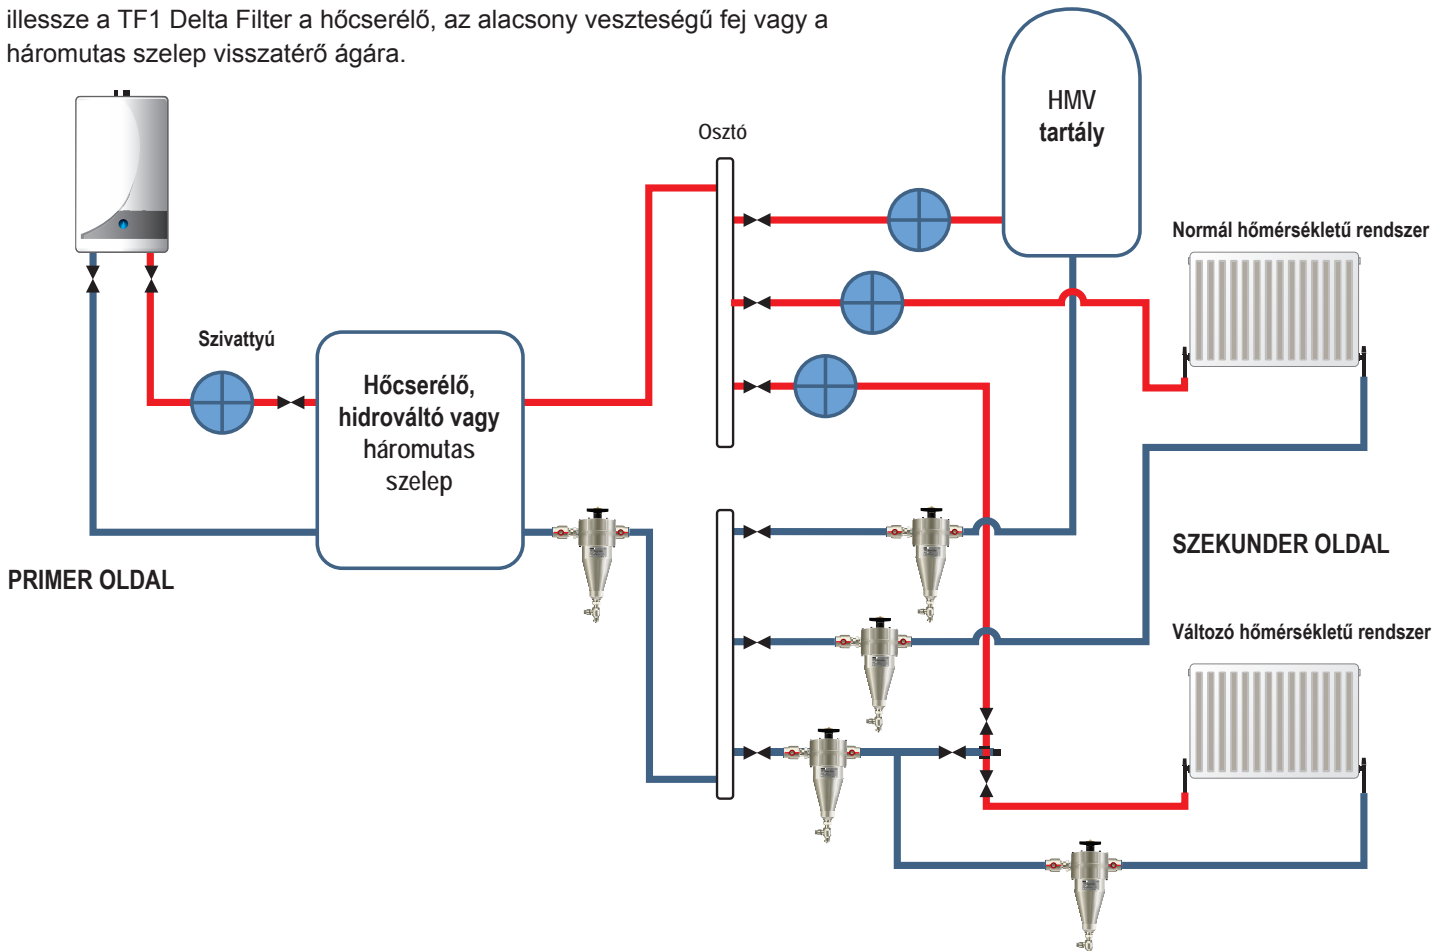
illessze a TF1 Delta Filter a hőcserélő, az alacsony veszteségű fej vagy a háromutas szelep visszatérő ágára.

HMV tartály

Osztó

Normál hőmérsékletű rendszer

Szivattyú

Hőcserélő, hidrováltó vagy háromutas szelep

SZEKUNDER OLDAL

PRIMER OLDAL

Változó hőmérsékletű rendszer